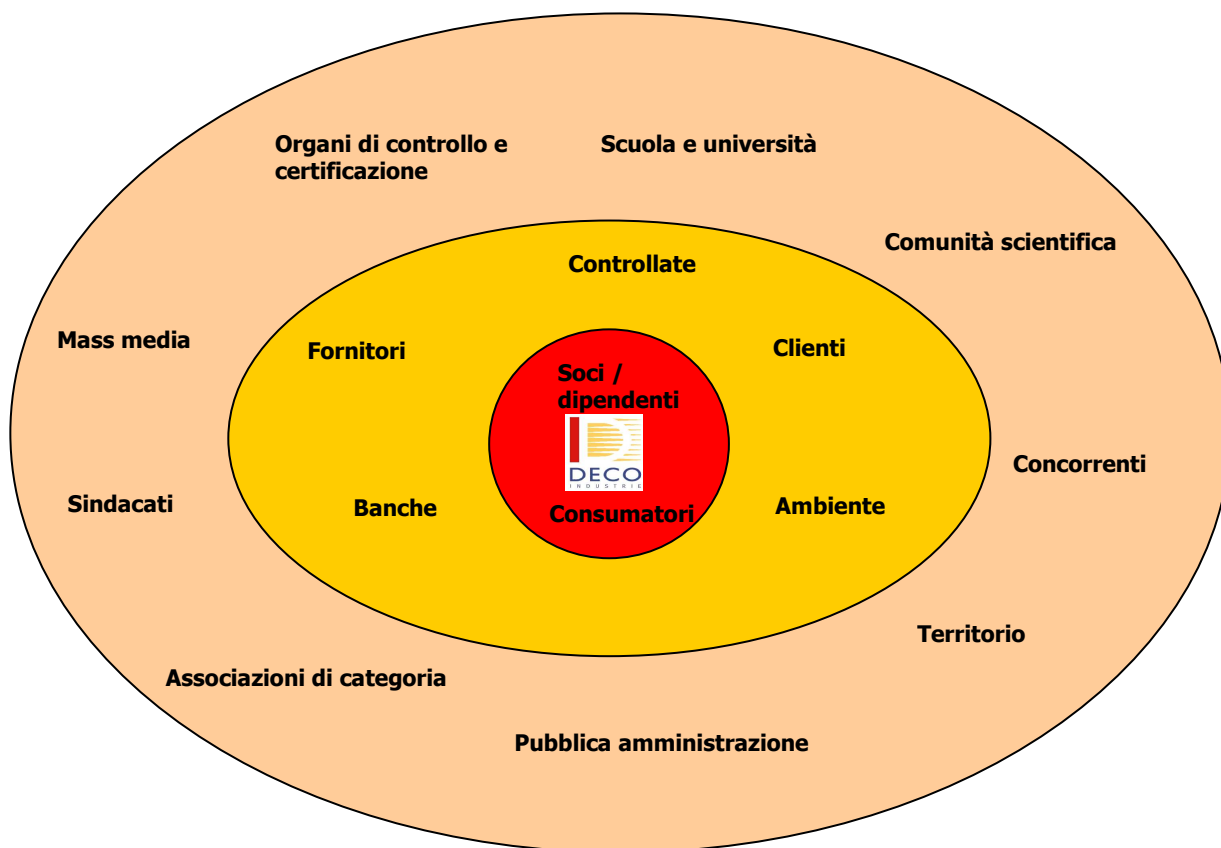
Organi di controllo e certificazione

Scuola e università

Comunità scientifica

Controllate

Mass media

Fornitori

Clienti

Soci / dipendenti

DECO
INDUSTRIE

Concorrenti

Sindacati

Banche

Consumatori

Ambiente

Territorio

Associazioni di categoria

Pubblica amministrazione